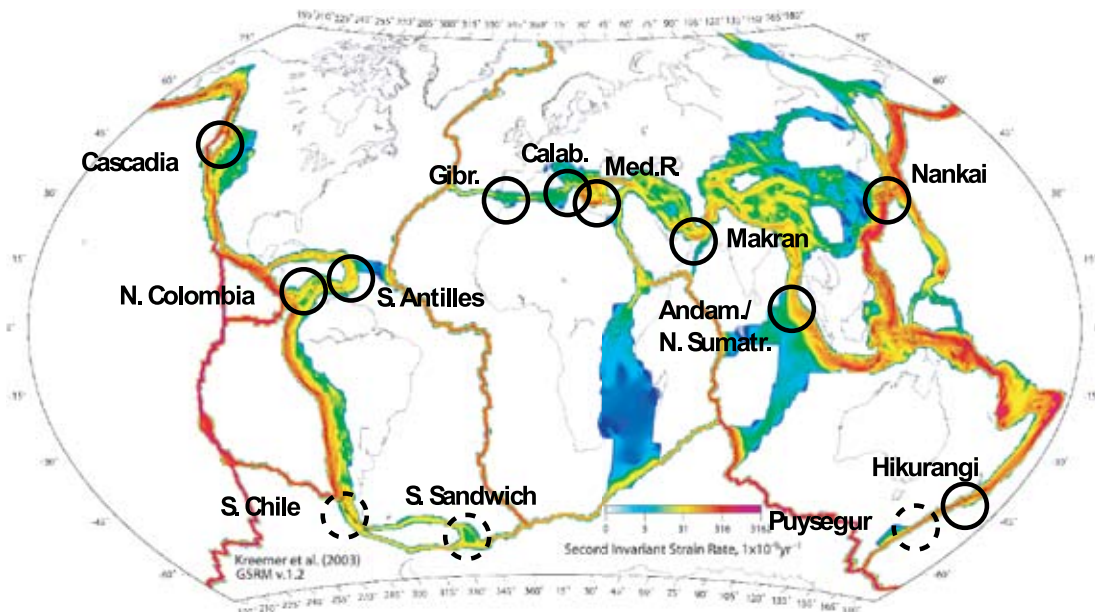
Cascadia

Gibr.

Calab.

Med.R

Nankai

Makran

N. Colombia

S. Antilles

Andam./ N. Sumatr.

Hikurangi

S. Chile

S. Sandwich

Puysegur

0 3 31 316 3162

Second Invariant Strain Rate, $1\times10^{-9}yr^{-1}$

Kreemer et al. (2003) GSRM v.1.2